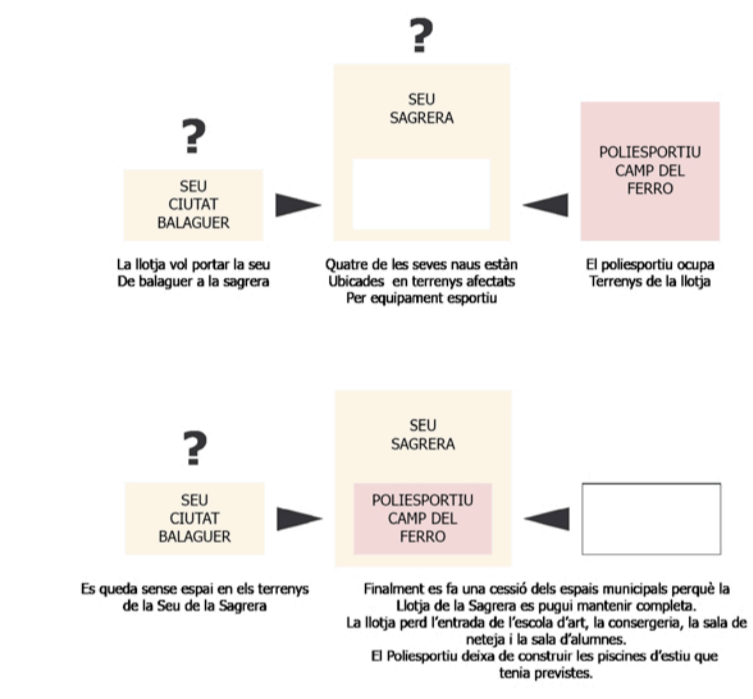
?

SEU SAGRERA

?

SEU CIUTAT BALAGUER

POLIESPORTIU CAMP DEL FERRO

La llotja vol portar la seu De balaguer a la sagrera

Quatre de les seves naus estàn Ubicades en terrenys afectats Per equipament esportiu

El poliesportiu ocupa Terrenys de la llotja

SEU SAGRERA

?

SEU CIUTAT BALAGUER

POLIESPORTIU CAMP DEL FERRO

Es queda sense espai en els terrenys de la Seu de la Sagrera

Finalment es fa una cessió dels espais municipals perquè la Llotja de la Sagrera es pugui mantenir completa.
La llotja perd l'entrada de l'escola d'art, la consergeria, la sala de neteja i la sala d'alumnes.
El Poliesportiu deixa de construir les piscines d'estiu que tenia previstes.